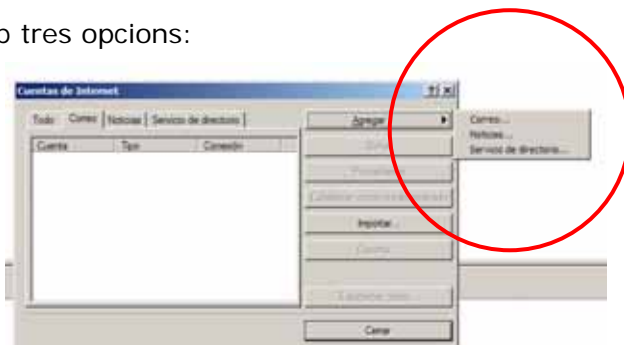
o tres opcions:

Cuentas de Internet

?|x

Todo | Correo | Noticias | Servicio de directorio

Cuenta | Tipo | Conexión

Agregar ▶

Correo...

Noticias...

Servicio de directorio...

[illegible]

Propiedades

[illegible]

Importar...

Exportar...

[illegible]

Cerrar